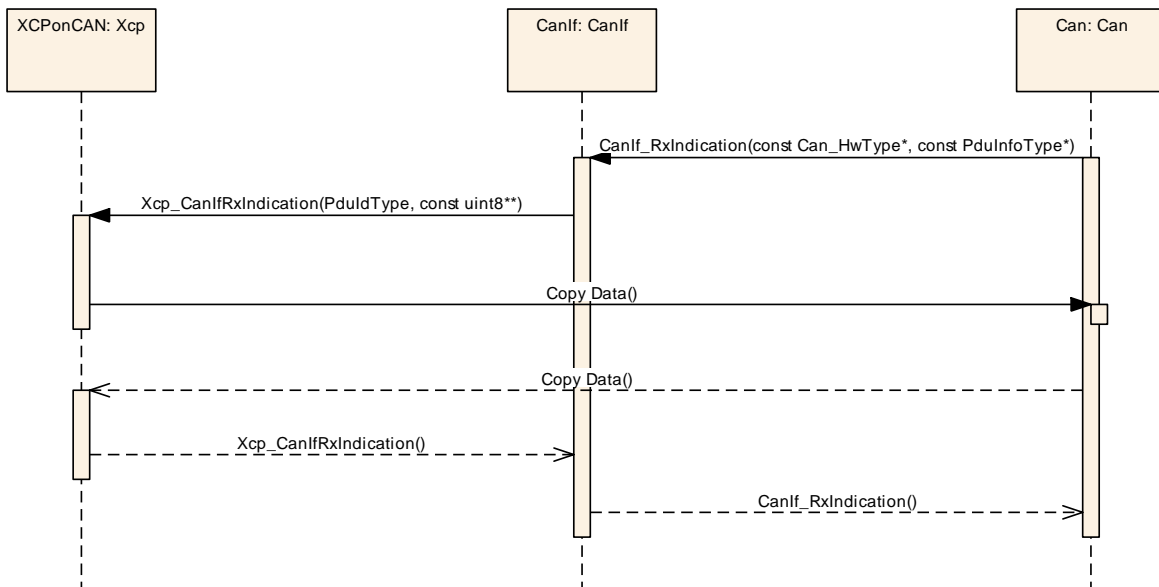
XCPonCAN: Xcp

CanIf: CanIf

Can: Can

CanIf_RxIndication(const Can_HwType*, const PduInfoType*)

Xcp_CanIfRxIndication(PduIdType, const uint8**)

Copy Data()

Copy Data()

Xcp_CanIfRxIndication()

CanIf_RxIndication()